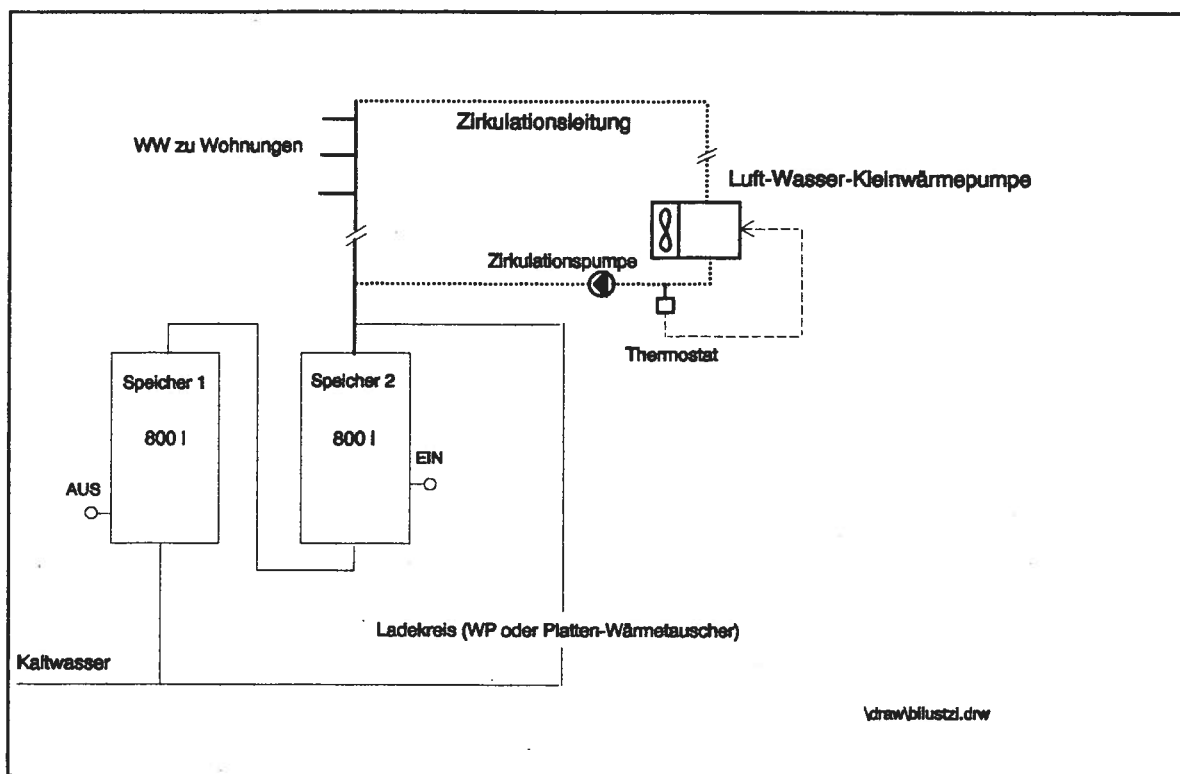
Zirkulationsleitung

WW zu Wohnungen

Luft-Wasser-Kleinwärmepumpe

Zirkulationspumpe

Thermostat

Speicher 1

800 l

AUS

Speicher 2

800 l

EIN

Ladekreis (WP oder Platten-Wärmetauscher)

Kaltwasser

\draw\bilustzi.drw